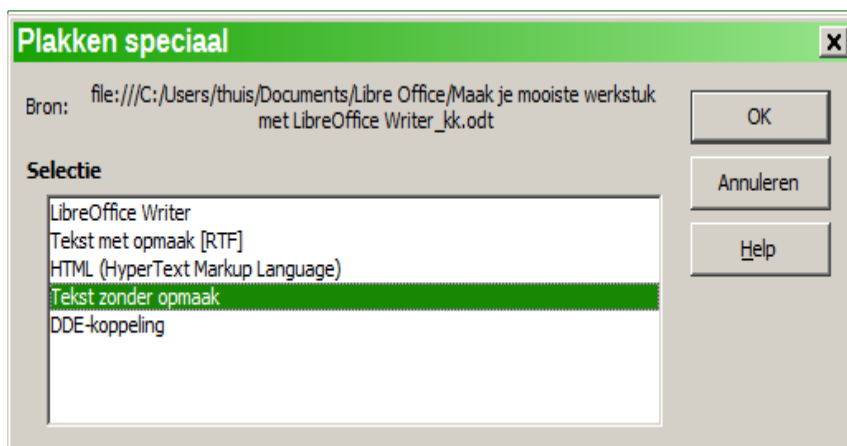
Plakken speciaal

x

Bron: file:///C:/Users/thuis/Documents/Libre Office/Maak je mooiste werkstuk met LibreOffice Writer_kk.odt

OK

Selectie

Annuleren

LibreOffice Writer
Tekst met opmaak [RTF]
HTML (HyperText Markup Language)
Tekst zonder opmaak
DDE-koppeling

Help